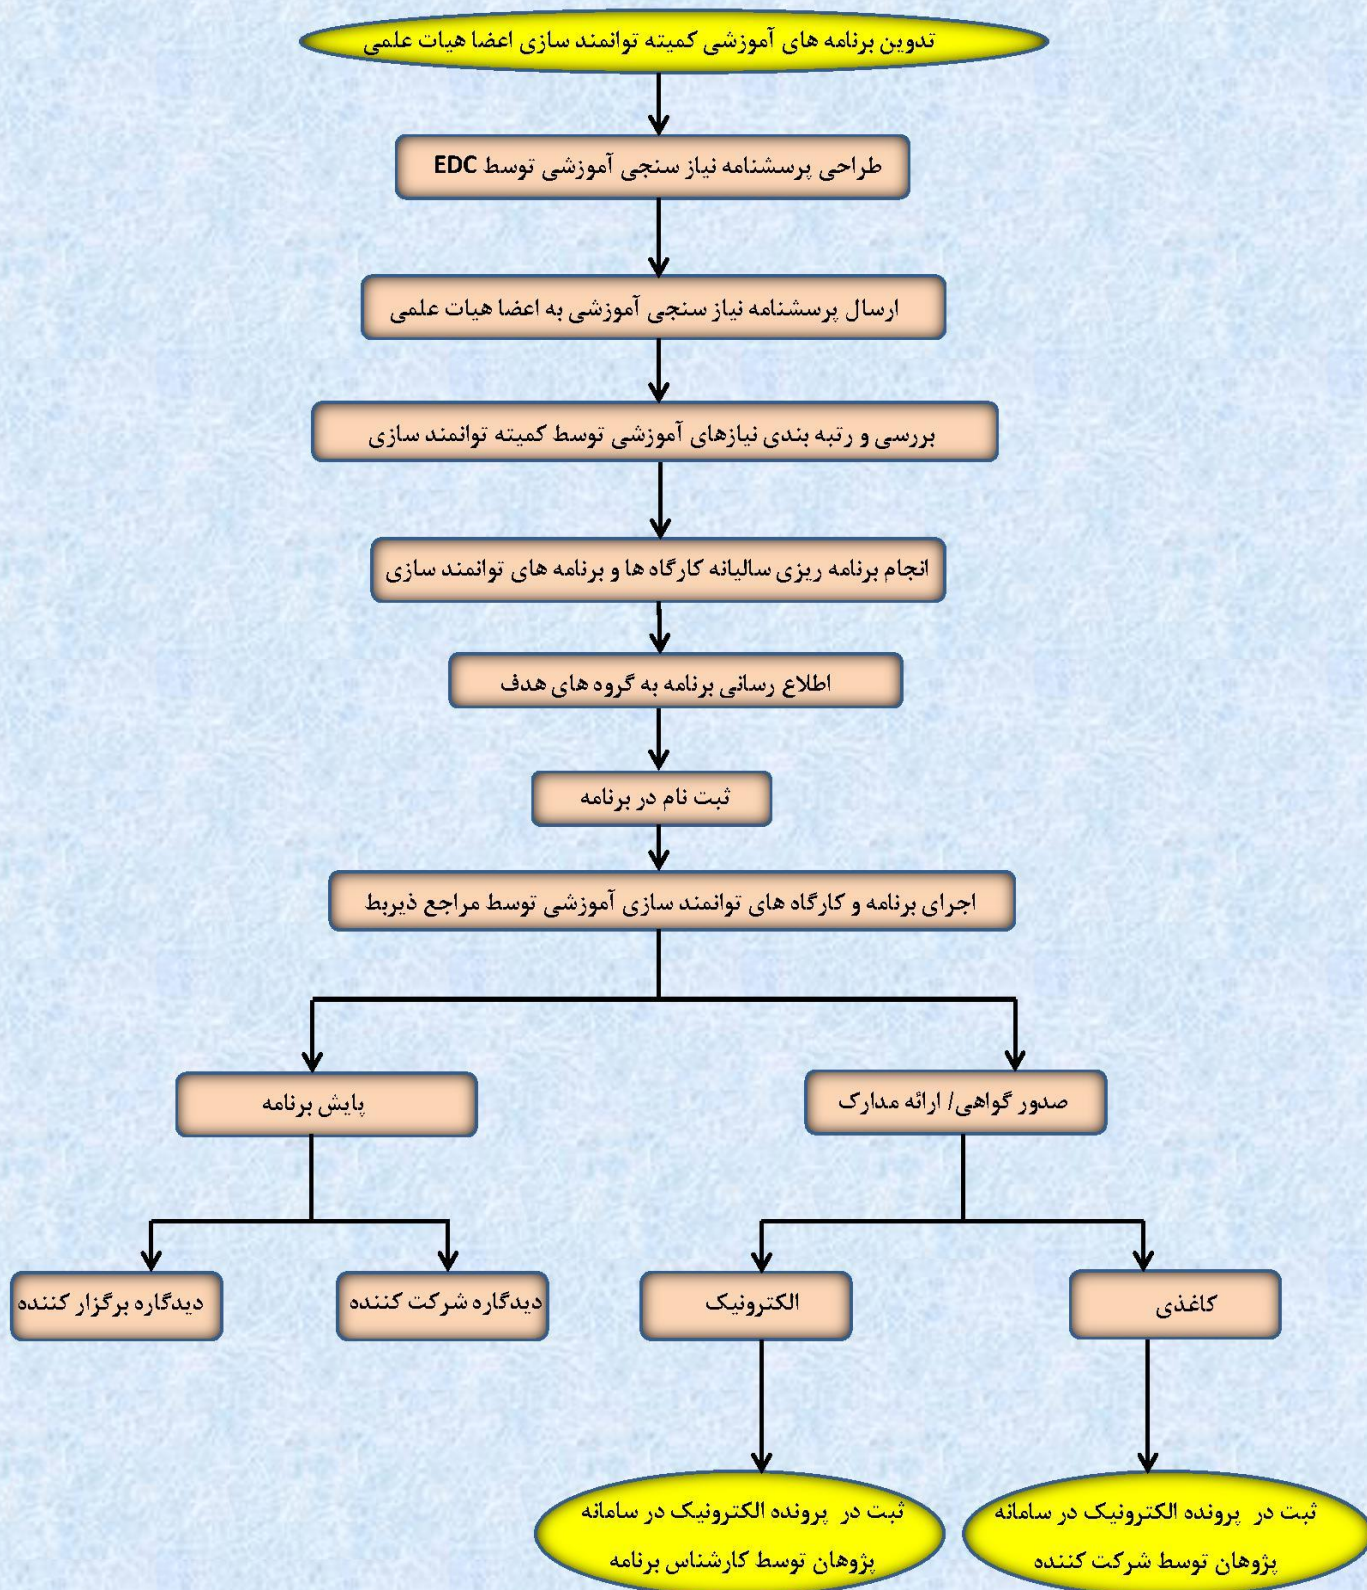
تدوین برنامه های آموزشی کمیته توانمند سازی اعضا هیات علمی

طراحی پرسشنامه نیاز سنجی آموزشی توسط EDC

ارسال پرسشنامه نیاز سنجی آموزشی به اعضا هیات علمی

بررسی و رتبه بندی نیازهای آموزشی توسط کمیته توانمند سازی

انجام برنامه ریزی سالیانه کارگاه ها و برنامه های توانمند سازی

اطلاع رسانی برنامه به گروه های هدف

ثبت نام در برنامه

اجرای برنامه و کارگاه های توانمند سازی آموزشی توسط مراجع ذیربط

صدور گواهی/ ارائه مدارک

پایش برنامه

کاغذی

الکترونیک

دیدگاره شرکت کننده

دیدگاره برگزار کننده

ثبت در پرونده الکترونیک در سامانه پژوهان توسط شرکت کننده

ثبت در پرونده الکترونیک در سامانه پژوهان توسط کارشناس برنامه